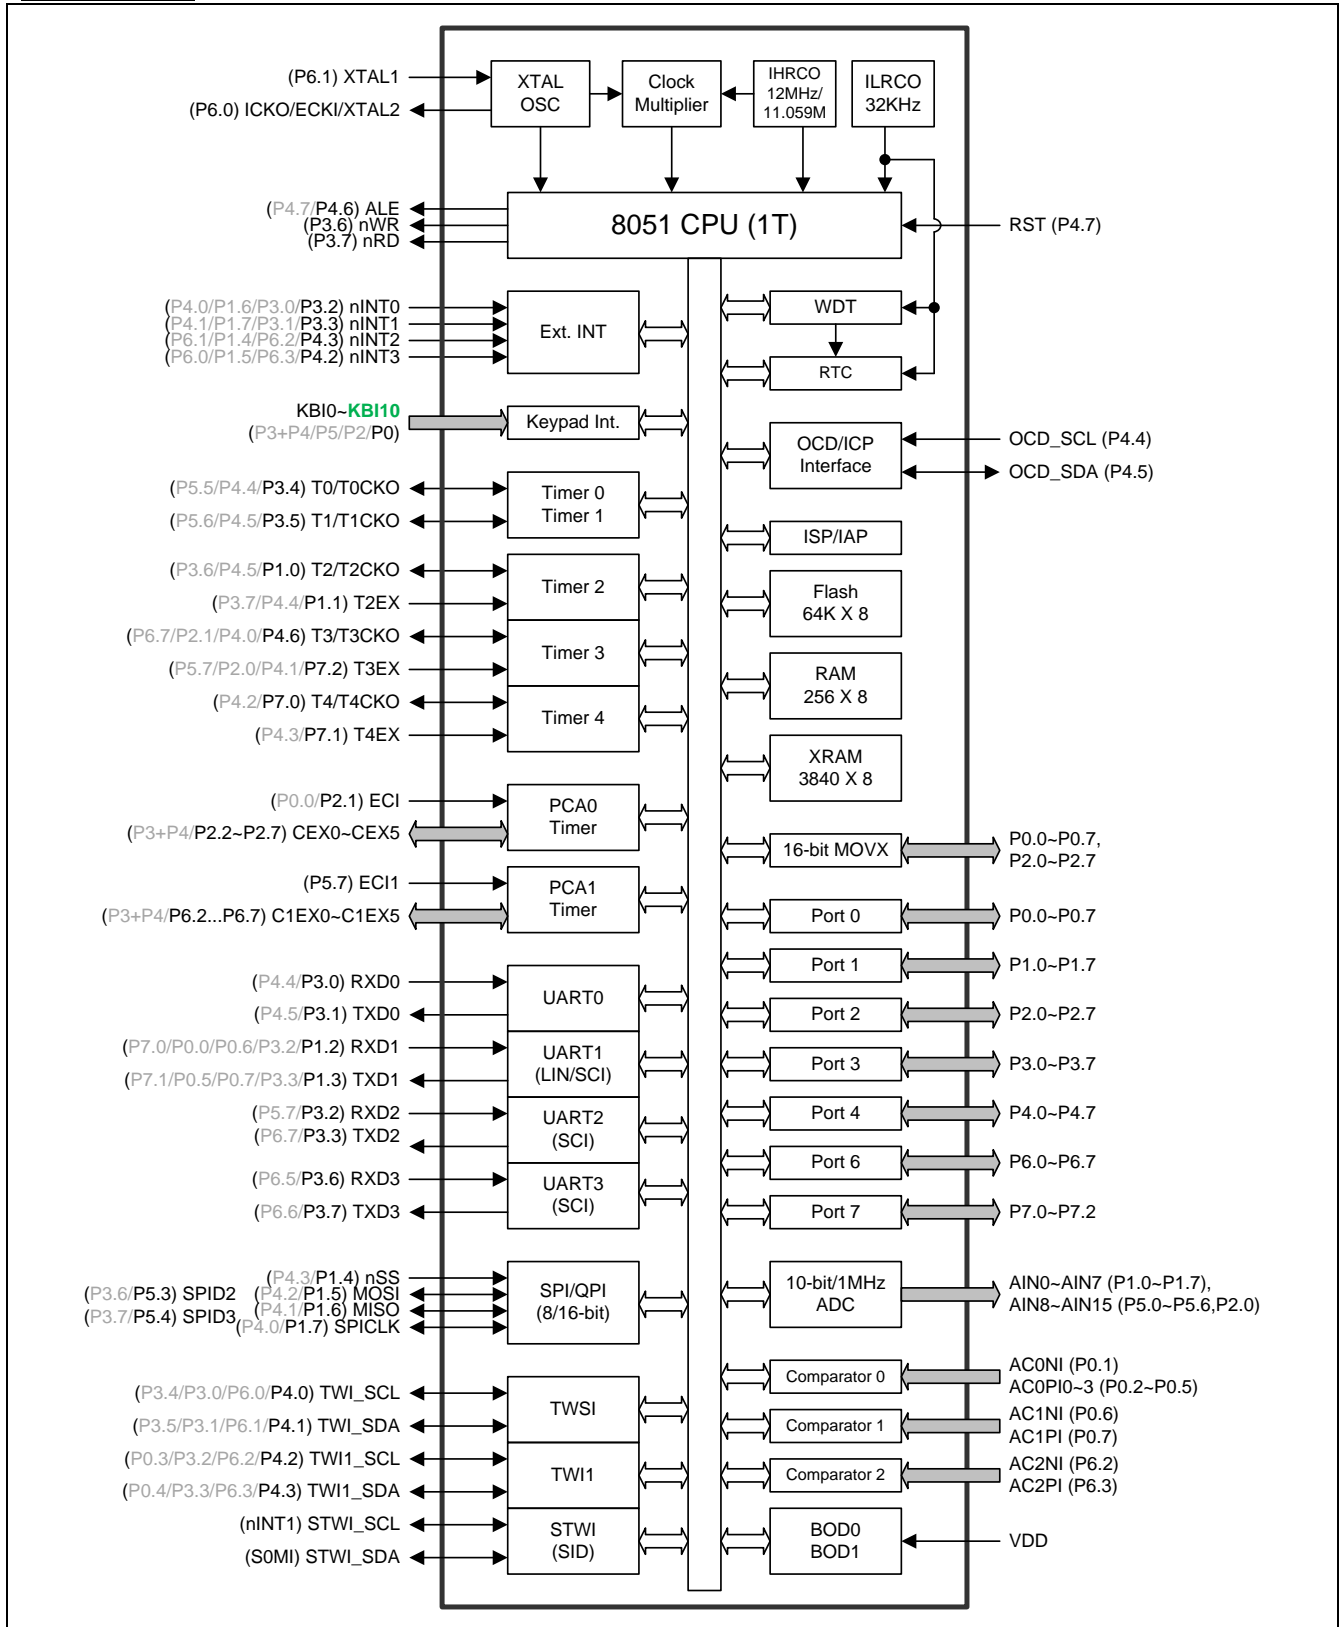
(P6.1) XTAL1
(P6.0) ICKO/ECKI/XTAL2
XTAL OSC
Clock Multiplier
IHRCO 12MHz/ 11.059M
ILRCO 32KHz
(P4.7/P4.6) ALE
(P3.6) nWR
(P3.7) nRD
8051 CPU (1T)
RST (P4.7)
(P4.0/P1.6/P3.0/P3.2) nINT0
(P4.1/P1.7/P3.1/P3.3) nINT1
(P6.1/P1.4/P6.2/P4.3) nINT2
(P6.0/P1.5/P6.3/P4.2) nINT3
Ext. INT
WDT
RTC
KBI0~KBI10
(P3+P4/P5/P2/P0)
Keypad Int.
OCD/ICP Interface
OCD_SCL (P4.4)
OCD_SDA (P4.5)
(P5.5/P4.4/P3.4) T0/T0CKO
(P5.6/P4.5/P3.5) T1/T1CKO
Timer 0
Timer 1
ISP/IAP
(P3.6/P4.5/P1.0) T2/T2CKO
(P3.7/P4.4/P1.1) T2EX
Timer 2
Flash 64K X 8
(P6.7/P2.1/P4.0/P4.6) T3/T3CKO
(P5.7/P2.0/P4.1/P7.2) T3EX
Timer 3
RAM 256 X 8
(P4.2/P7.0) T4/T4CKO
(P4.3/P7.1) T4EX
Timer 4
XRAM 3840 X 8
(P0.0/P2.1) ECI
(P3+P4/P2.2~P2.7) CEX0~CEX5
PCA0 Timer
16-bit MOVX
P0.0~P0.7, P2.0~P2.7
(P5.7) ECI1
(P3+P4/P6.2...P6.7) C1EX0~C1EX5
PCA1 Timer
Port 0
P0.0~P0.7
Port 1
P1.0~P1.7
(P4.4/P3.0) RXD0
(P4.5/P3.1) TXD0
UART0
Port 2
P2.0~P2.7
(P7.0/P0.0/P0.6/P3.2/P1.2) RXD1
(P7.1/P0.5/P0.7/P3.3/P1.3) TXD1
UART1 (LIN/SCI)
Port 3
P3.0~P3.7
(P5.7/P3.2) RXD2
(P6.7/P3.3) TXD2
UART2 (SCI)
Port 4
P4.0~P4.7
Port 6
P6.0~P6.7
(P6.5/P3.6) RXD3
(P6.6/P3.7) TXD3
UART3 (SCI)
Port 7
P7.0~P7.2
(P4.3/P1.4) nSS
(P3.6/P5.3) SPID2
(P4.2/P1.5) MOSI
(P3.7/P5.4) SPID3
(P4.1/P1.6) MISO
(P4.0/P1.7) SPICLK
SPI/QPI (8/16-bit)
10-bit/1MHz ADC
AIN0~AIN7 (P1.0~P1.7),
AIN8~AIN15 (P5.0~P5.6,P2.0)
Comparator 0
AC0NI (P0.1)
AC0PI0~3 (P0.2~P0.5)
(P3.4/P3.0/P6.0/P4.0) TWI_SCL
(P3.5/P3.1/P6.1/P4.1) TWI_SDA
TWSI
Comparator 1
AC1NI (P0.6)
AC1PI (P0.7)
(P0.3/P3.2/P6.2/P4.2) TWI1_SCL
(P0.4/P3.3/P6.3/P4.3) TWI1_SDA
TWI1
Comparator 2
AC2NI (P6.2)
AC2PI (P6.3)
(nINT1) STWI_SCL
(S0MI) STWI_SDA
STWI (SID)
BOD0 BOD1
VDD